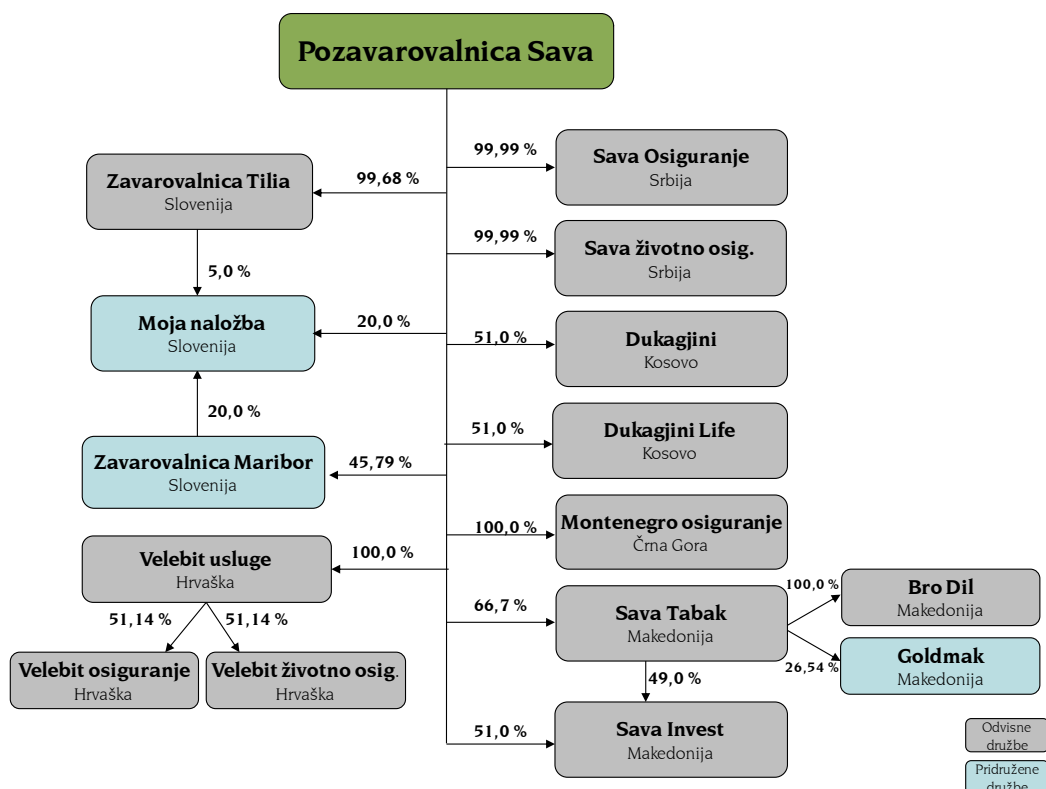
Pozavarovalnica Sava

99,99 %
Sava Osiguranje
Srbija

99,68 %
Zavarovalnica Tilia
Slovenija

99,99 %
Sava životno osig.
Srbija

5,0 %

Moja naložba
Slovenija

20,0 %

51,0 %
Dukagjini
Kosovo

20,0 %

51,0 %
Dukagjini Life
Kosovo

Zavarovalnica Maribor
Slovenija

45,79 %

100,0 %
Montenegro osiguranje
Črna Gora

Velebit usluge
Hrvaška

100,0 %

66,7 %
Sava Tabak
Makedonija

100,0 %
Bro Dil
Makedonija

26,54 %
Goldmak
Makedonija

51,14 %
51,14 %

Velebit osiguranje
Hrvaška

Velebit životno osig.
Hrvaška

49,0 %

51,0 %
Sava Invest
Makedonija

Odvisne družbe

Pridružene družbe